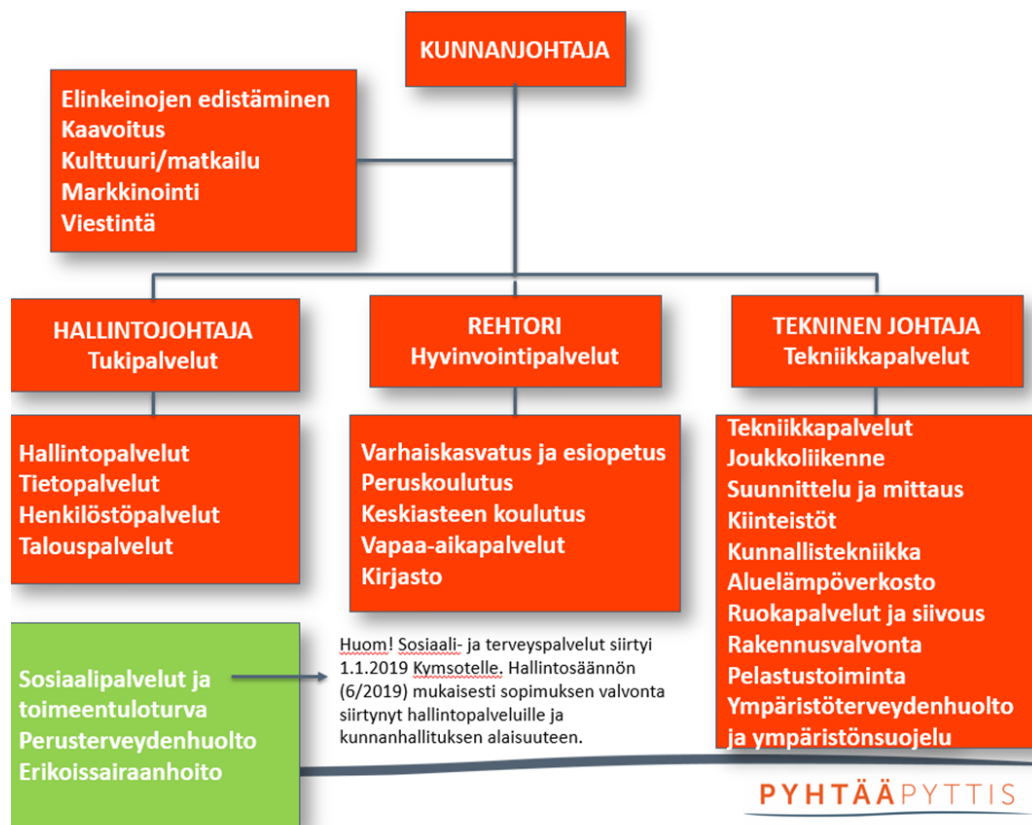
KUNNANJOHTAJA

Elinkeinojen edistäminen
Kaavoitus
Kulttuuri/matkailu
Markkinointi
Viestintä

HALLINTOJOHTAJA
Tukipalvelut

REHTORI
Hyvinvointipalvelut

TEKNINEN JOHTAJA
Tekniikkapalvelut

Hallintopalvelut
Tietopalvelut
Henkilöstöpalvelut
Talouspalvelut

Varhaiskasvatus ja esiopetus
Peruskoulutus
Keskiasteen koulutus
Vapaa-aikapalvelut
Kirjasto

Tekniikkapalvelut
Joukkoliikenne
Suunnittelu ja mittaus
Kiinteistöt
Kunnallistekniikka
Aluelämpöverkosto
Ruokapalvelut ja siivous
Rakennusvalvonta
Pelastustoiminta
Ympäristöterveydenhuolto ja ympäristönsuojelu

Sosiaalipalvelut ja toimeentuloturva
Perusterveydenhuolto
Erikoissairaanhoito

Huom! Sosiaali- ja terveyspalvelut siirtyi 1.1.2019 Kymsotelle. Hallintosäännön (6/2019) mukaisesti sopimuksen valvonta siirtynyt hallintopalveluille ja kunnanhallituksen alaisuuteen.

PYHTÄÄPYTTIS